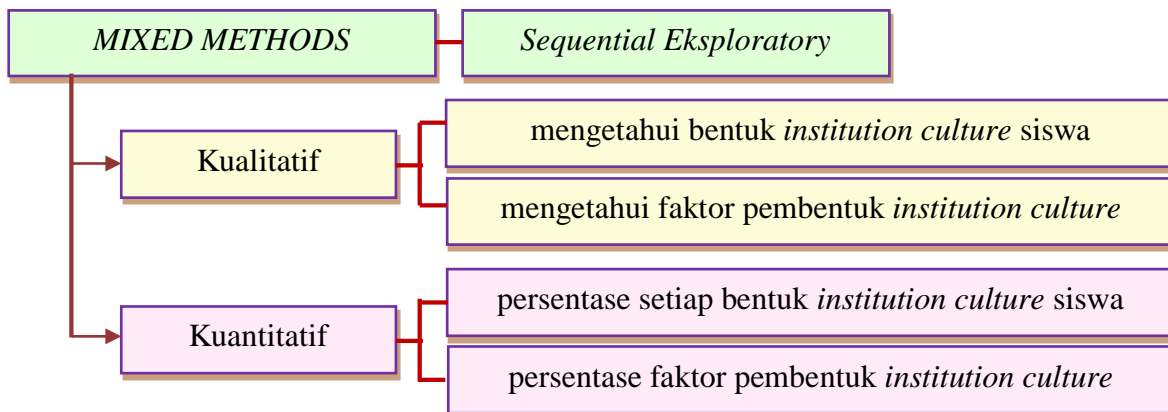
MIXED METHODS

Sequential Eksploratory

Kualitatif

mengetahui bentuk institution culture siswa

mengetahui faktor pembentuk institution culture

Kuantitatif

persentase setiap bentuk institution culture siswa

persentase faktor pembentuk institution culture